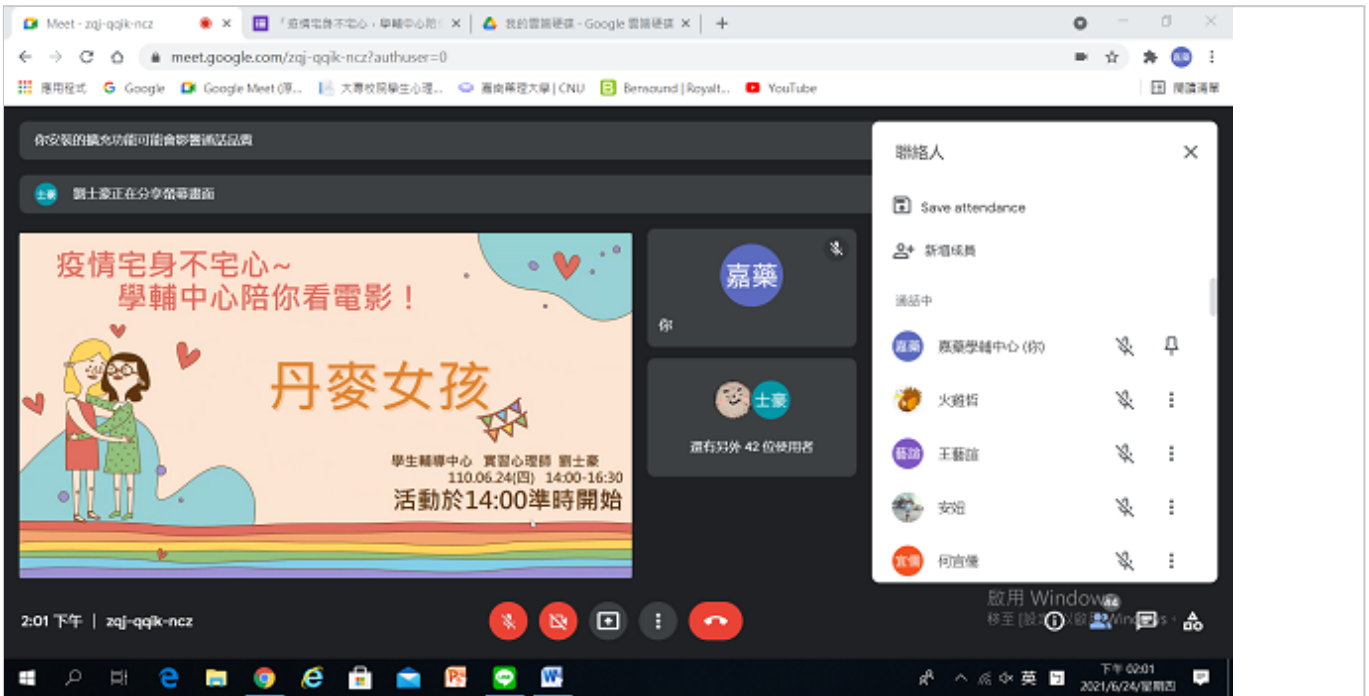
Meet - zqj-qqik-ncz
「疫情宅身不宅心，學輔中心陪
我的雲端硬碟 - Google 雲端硬碟

meet.google.com/zqj-qqik-ncz?authuser=0

應用程式 Google Google Meet (厚... 大專校院學生心理... 嘉南藥理大學 | CNU Bensound | Royalt... YouTube 閱讀清單

你安裝的擴充功能可能會影響通話品質

劉士豪正在分享螢幕畫面

疫情宅身不宅心~
學輔中心陪你看電影！

丹麥女孩

學生輔導中心 實習心理師 劉士豪
110.06.24(四) 14:00-16:30
活動於14:00準時開始

嘉藥
你

士豪
還有另外 42 位使用者

聯絡人
Save attendance
新增成員
通話中
嘉藥學輔中心 (你)
火雞哲
王藝諠
安珆
何宜億

2:01 下午 | zqj-qqik-ncz

啟用 Windows
移至 [設定] 以啟用 Windows

44

英
下午 02:01
2021/6/24/星期四